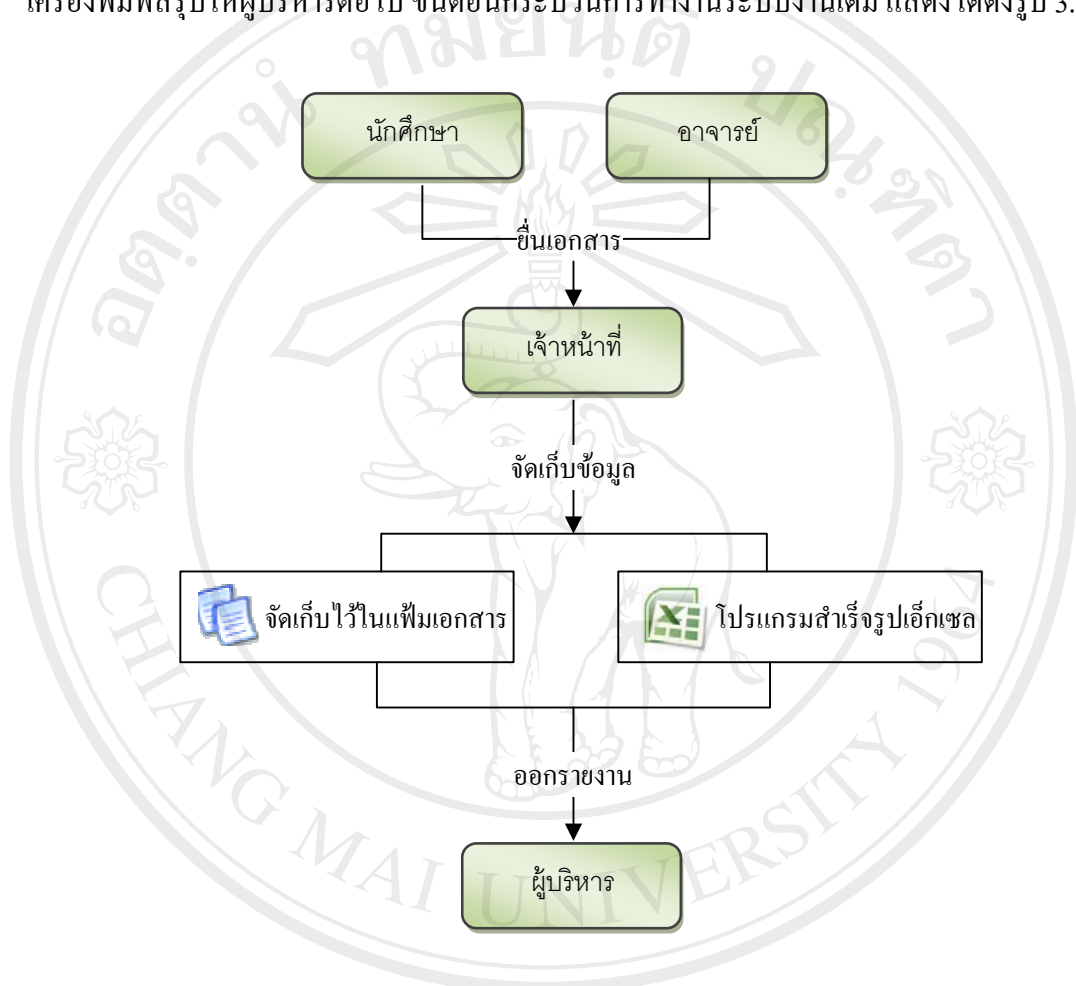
เครื่องพิมพ์สรุปให้ผู้บริหารต่อไป ขั้นตอนกระบวนการทำงานระบบงานเดิม แสดงได้ดังรูป 3.

นักศึกษา

อาจารย์

ยื่นเอกสาร

เจ้าหน้าที่

จัดเก็บข้อมูล

จัดเก็บไว้ในแฟ้มเอกสาร

โปรแกรมสำเร็จรูปเอ็กเซล

ออกรายงาน

ผู้บริหาร

ลิขสิทธิ์มหาวิทยาลัยเชียงใหม่

CHIANG MAI UNIVERSITY